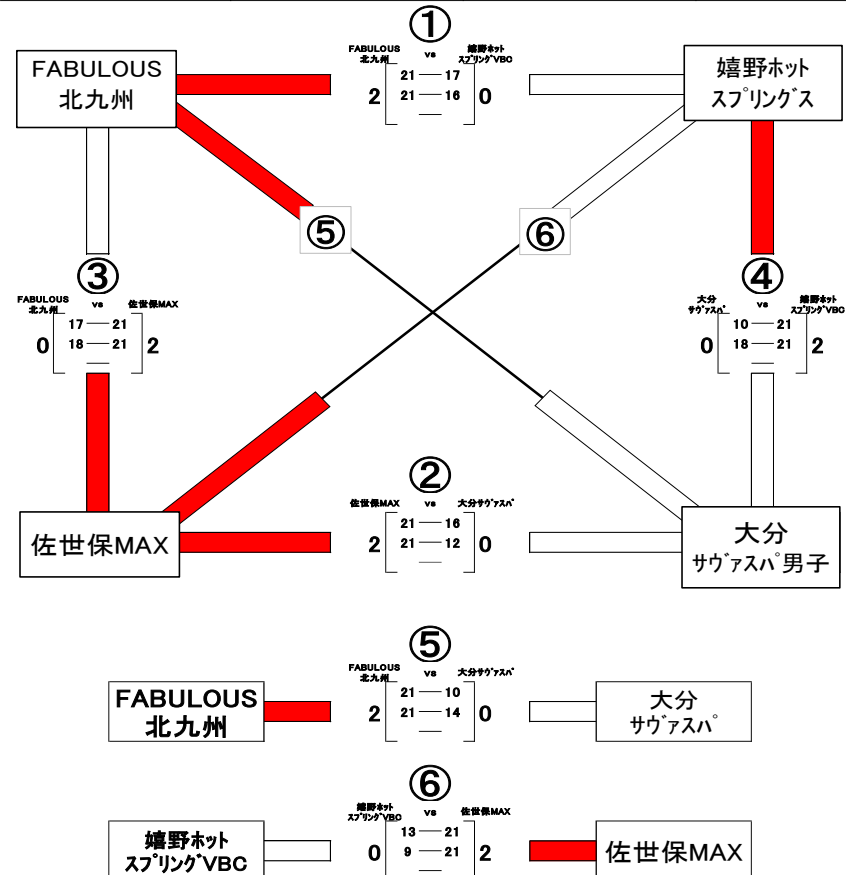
①

FABULOUS 北九州

FABULOUS 北九州 vs 嬉野ホット スプリング゛VBC

2 21 — 17 0
21 — 16

嬉野ホット スプリング゛ス

⑤

⑥

③

FABULOUS 北九州 vs 佐世保MAX

0 17 — 21 2
18 — 21

④

大分 サヴァスパ vs 嬉野ホット スプリング゛VBC

0 10 — 21 2
18 — 21

②

佐世保MAX vs 大分サヴァスパ

佐世保MAX

2 21 — 16 0
21 — 12

大分 サヴァスパ男子

⑤

FABULOUS 北九州 vs 大分サヴァスパ

FABULOUS 北九州

2 21 — 10 0
21 — 14

大分 サヴァスパ

⑥

嬉野ホット スプリング゛VBC vs 佐世保MAX

嬉野ホット スプリング゛VBC

0 13 — 21 2
9 — 21

佐世保MAX